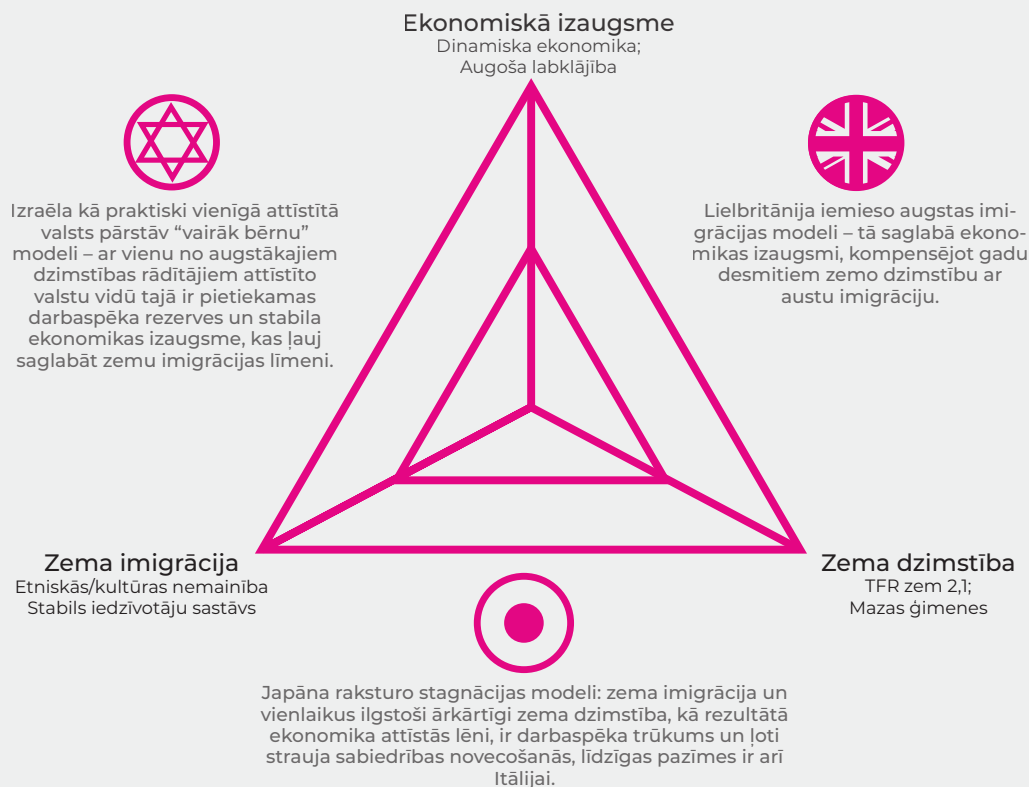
Ekonomiskā izaugsme
Dinamiska ekonomika;
Augoša labklājība

Izraēla kā praktiski vienīgā attīstītā valsts pārstāv "vairāk bērnu" modeli – ar vienu no augstākajiem dzimstības rādītājiem attīstīto valstu vidū tajā ir pietiekamas darbaspēka rezerves un stabila ekonomikas izaugsme, kas ļauj saglabāt zemu imigrācijas līmeni.

Lielbritānija iemieso augstas imigrācijas modeli – tā saglabā ekonomikas izaugsmi, kompensējot gadu desmitiem zemo dzimstību ar austu imigrāciju.

Zema imigrācija
Etniskās/kultūras nemainība
Stabils iedzīvotāju sastāvs

Zema dzimstība
TFR zem 2,1;
Mazas ģimenes

Japāna raksturo stagnācijas modeli: zema imigrācija un vienlaikus ilgstoši ārkārtīgi zema dzimstība, kā rezultātā ekonomika attīstās lēni, ir darbaspēka trūkums un ļoti strauja sabiedrības novecošanās, līdzīgas pazīmes ir arī Itālijai.